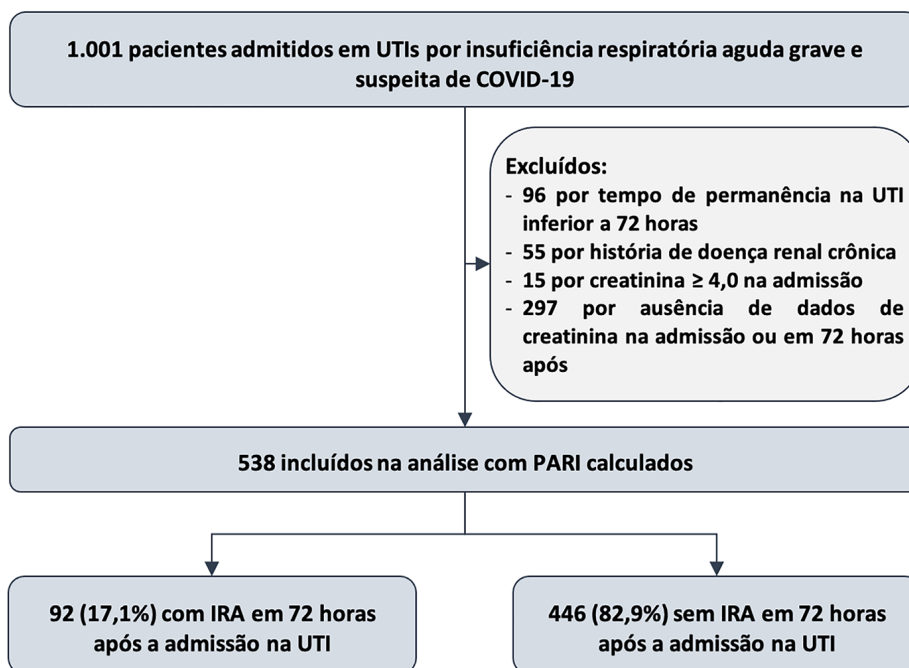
1.001 pacientes admitidos em UTIs por insuficiência respiratória aguda grave e suspeita de COVID-19

Excluídos:
- 96 por tempo de permanência na UTI inferior a 72 horas
- 55 por história de doença renal crônica
- 15 por creatinina ≥ 4,0 na admissão
- 297 por ausência de dados de creatinina na admissão ou em 72 horas após

538 incluídos na análise com PARI calculados

92 (17,1%) com IRA em 72 horas após a admissão na UTI

446 (82,9%) sem IRA em 72 horas após a admissão na UTI